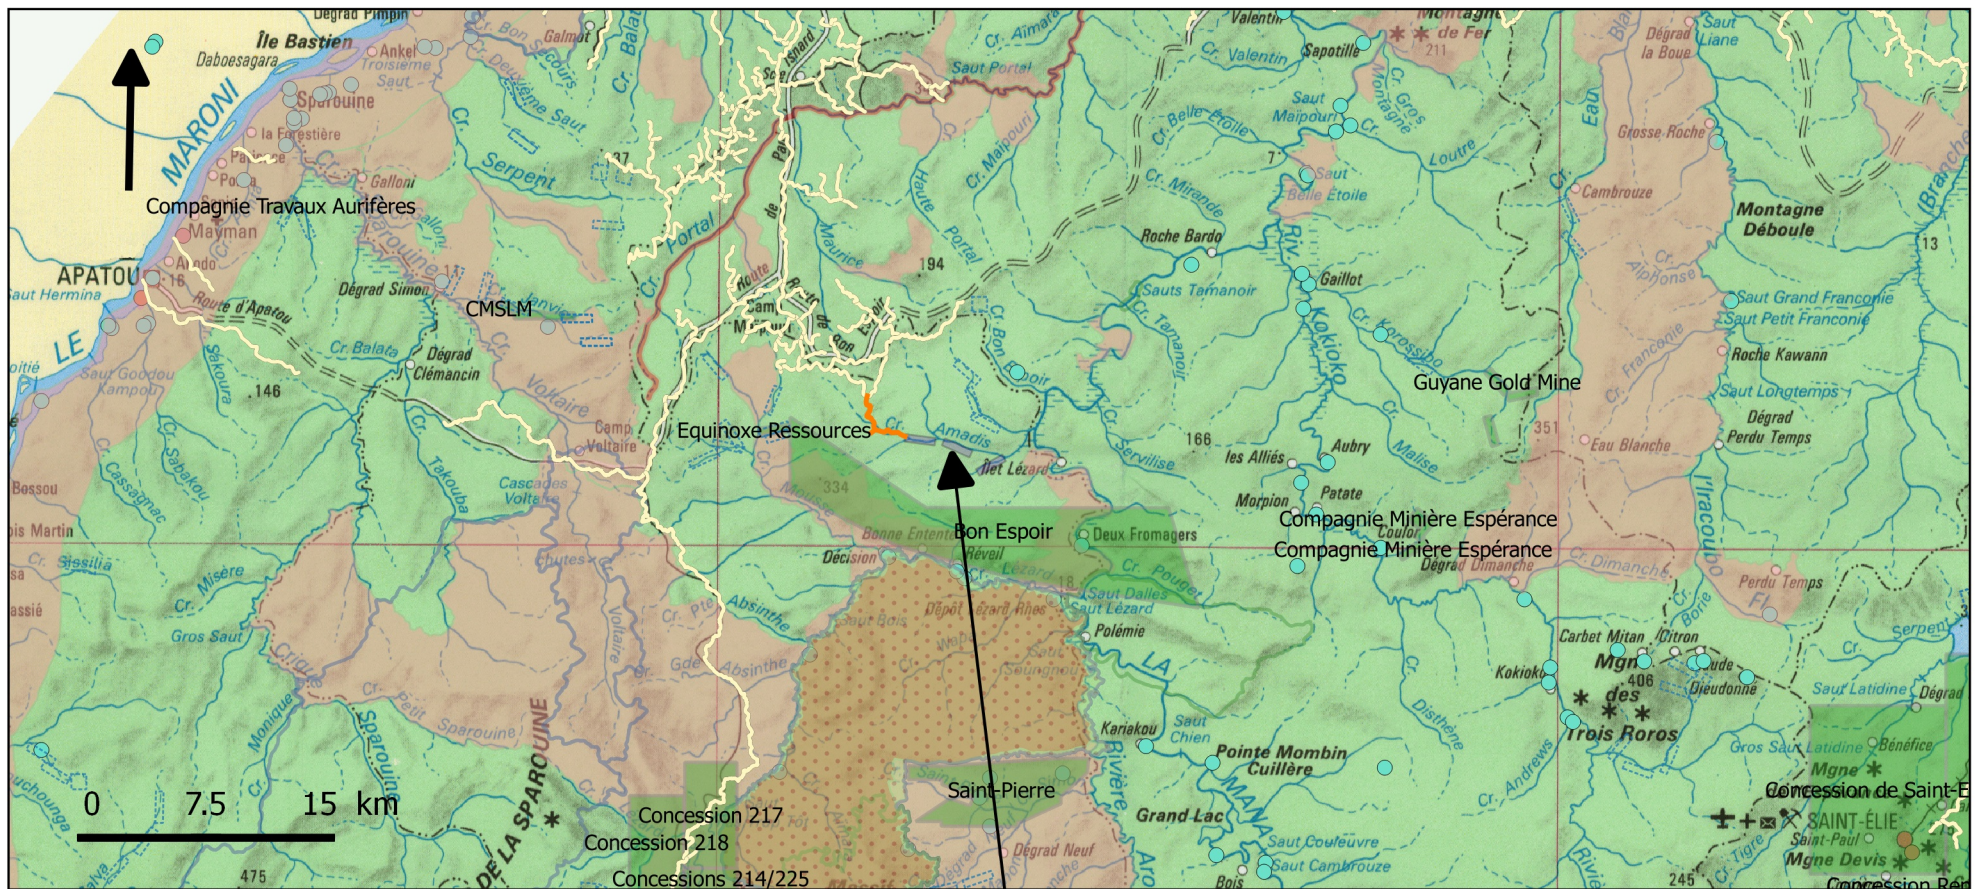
Dégrad Pimpin
Île Bastien
Daboesagara
Ankel
Troisième Saut
Sparouine
la Forestière
Paris
Poira
Galloni
Galmot
LE MARONI
Compagnie Travaux Aurifères
Mayman
APATOU
Saut Hermina
Aloïké
Route d'Apatou
Dégrad Simon
CMSLM
Cr. Balata
Dégrad Clémancin
Saut Goudou Kampou
Sakoura
146
Voltaire
Camp Voltaire
Cr. Serpent
Cr. Portal
Saut Portal
Cr. Aimara
Maurice
Haute Portal
Cr. Maïpouri
194
Equinoxe Ressources
Amadis
Îlet Lézard
334
Bonne Entente
Bon Espoir
Réveil
Décision
Deux Fromagers
Cr. Pouget
Saut Dalles
Saut Lézard
Polémie
Dépôt Lézard Rhes
18
Cascades Volta
Takouba
Cr. Sabakou
Cassagnac
Bossou
Bois Martin
Cr. Sissilia
Cr. Misère
Gros Saut
Absinthe
Chutes
Saint-Pierre
Concession 217
Concession 218
Concessions 214/225
DE LA SPAROUINE
Sparouine
Monique
475
0
7.5
15 km
Valentin
Cr. Valentin
Sapotille
Montagne de Fer
211
Saut Maïpouri
Cr. Belle Étoile
Saut Belle Étoile
Cr. Mirande
Roche Bardo
Sauts Tamanoir
Cr. Tamanoir
Gaillot
Kokioko
Cr. Korossibo
Loutre
Cr. Servilise
166
les Alliés
Aubry
Malise
Morpion
Patate
Compagnie Minière Espérance
Compagnie Minière Espérance
Coulor
Dégrad Dimanche
Cr. Dimanche
Guyane Gold Mine
351
Eau Blanche
Cambrouze
Grosse-Roche
Dégrad la Boue
Saut Liane
Montagne Déboule
13
Cr. Alphonse
Saut Grand Franconie
Saut Petit Franconie
Roche Kawann
Saut Longtemps
Dégrad Perdu Temps
Perdu Temps
L'Iracoubo
Carbet Mitan
Citron
Mgne des Trois Roros
406
Dieudonné
Kokioko
Saut Latidine
Dégrad
Bénéfice
Mgne
Concession de Saint-E
SAINT-ÉLIE
Saint-Paul
Mgne Devis
245
Concession Rei
Kariakou
Saut Chien
Pointe Mombin
Cuillère
Grand Lac
MANA
Saut Couleuvre
Saut Cambrouze
Bois
Cr. Andrews
Disthène
Dégrad Neuf
Rivière
LA
Gros Saut Latidine